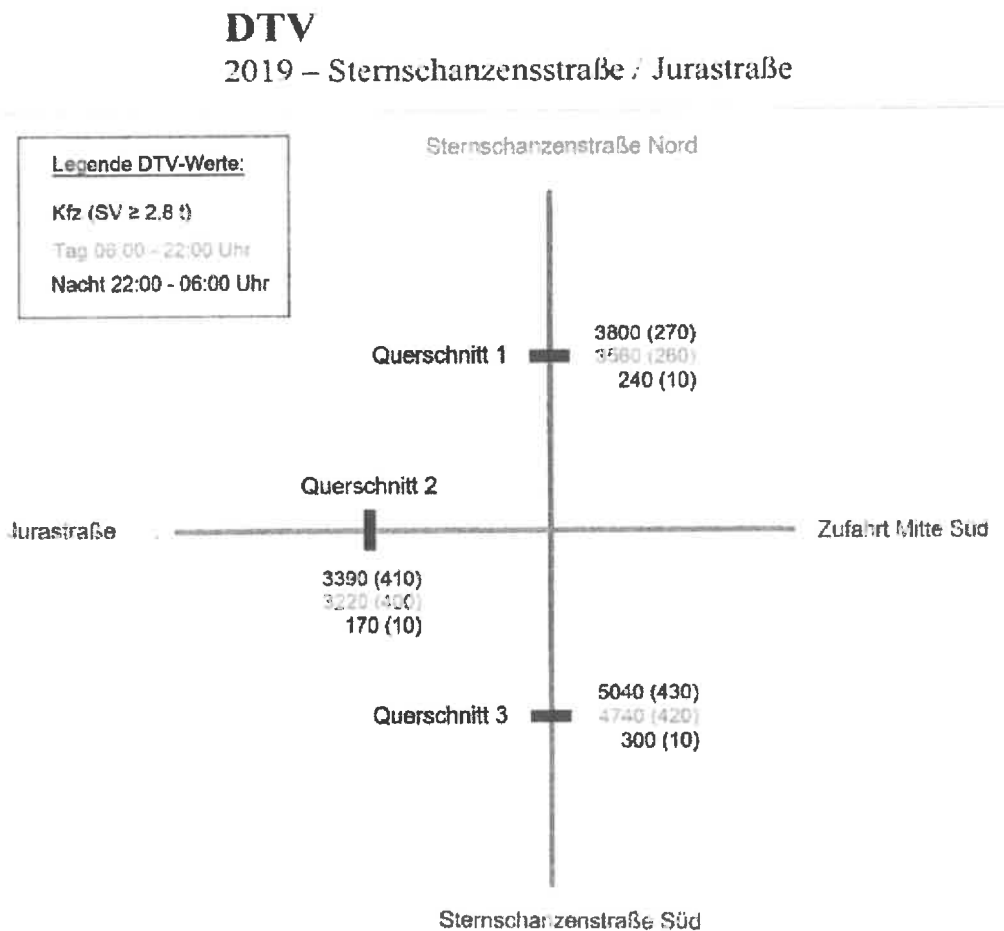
DTV
2019 – Sternschanzensstraße / Jurastraße

Legende DTV-Werte:
Kfz (SV ≥ 2.8 t)
Tag 06:00 - 22:00 Uhr
Nacht 22:00 - 06:00 Uhr

Sternschanzenstraße Nord

Querschnitt 1
3800 (270)
3560 (260)
240 (10)

Querschnitt 2
Jurastraße
Zufahrt Mitte Süd
3390 (410)
3220 (400)
170 (10)

Querschnitt 3
5040 (430)
4740 (420)
300 (10)

Sternschanzenstraße Süd